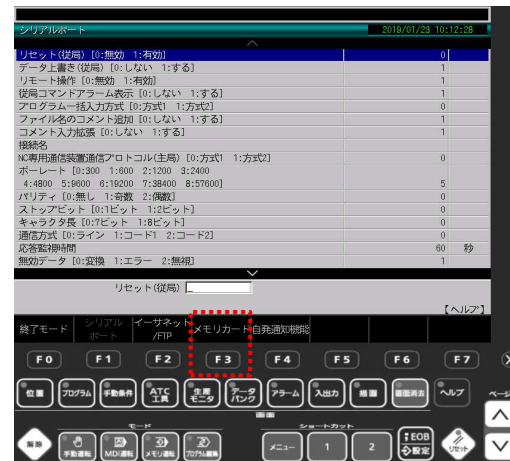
シリアルポート 2019/01/23 10:12:28

| | | |
|---|---|---|
| リセット(従局) [0:無効 1:有効] | 0 | |
| データ上書き(従局) [0:しない 1:する] | 1 | |
| リモート操作 [0:無効 1:有効] | 1 | |
| 従局コマンドアラーム表示 [0:しない 1:する] | 1 | |
| プログラム一括入力方式 [0:方式1 1:方式2] | 0 | |
| ファイル名のコメント追加 [0:しない 1:する] | 1 | |
| コメント入力拡張 [0:しない 1:する] | 1 | |
| 接続名 | | |
| NC専用通信装置通信プロトコル(主局) [0:方式1 1:方式2] | 0 | |
| ボーレート [0:300 1:600 2:1200 3:2400 4:4800 5:9600 6:19200 7:38400 8:57600] | 5 | |
| パリティ [0:無し 1:奇数 2:偶数] | 0 | |
| ストップビット [0:1ビット 1:2ビット] | 0 | |
| キャラクタ長 [0:7ビット 1:8ビット] | 0 | |
| 通信方式 [0:ライン 1:コード1 2:コード2] | 0 | |
| 応答監視時間 | 60 | 秒 |
| 無効データ [0:変換 1:エラー 2:無視] | 1 | |

リセット(従局)

【ヘルプ】

終了モード | シリアルポート | イーサネット/FTP | メモリカード | 自発通知機能

F0 F1 F2 F3 F4 F5 F6 F7

位置 プログラム 手動条件 ATC工具 主軸モニタ データバンク アラーム 入出力 機能 画面消去 ヘルプ

画面

解除 モード 手動運転 MDI運転 メモリ運転 プログラム編集 ショートカット メニュー 1 2 EOB 設定 リセット